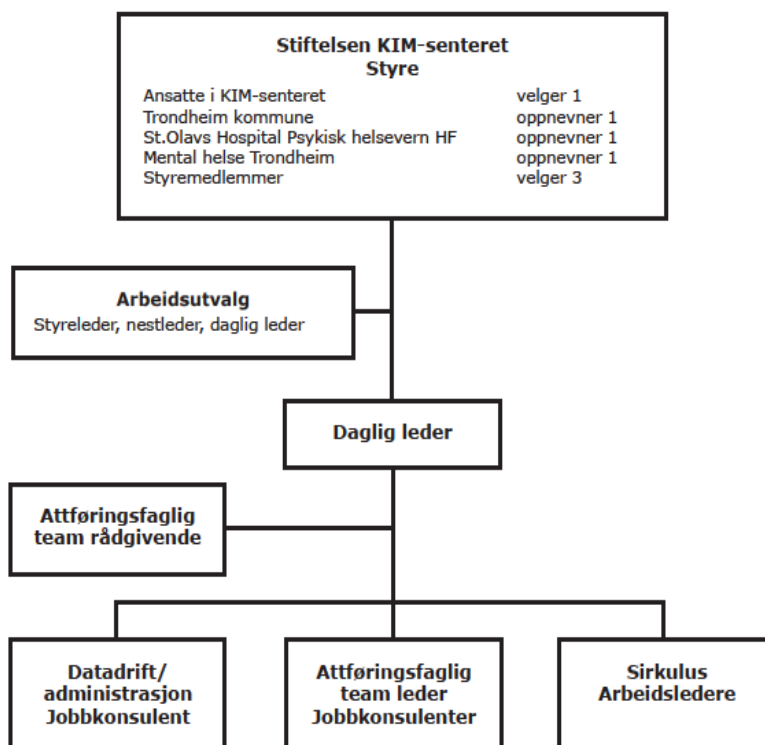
Stiftelsen KIM-senteret
Styre

| | |
|---|---|
| Ansatte i KIM-senteret | velger 1 |
| Trondheim kommune | oppnevner 1 |
| St.Olavs Hospital Psykisk helsevern HF | oppnevner 1 |
| Mental helse Trondheim | oppnevner 1 |
| Styremedlemmer | velger 3 |

Arbeidsutvalg
Styreleder, nestleder, daglig leder

Daglig leder

Attføringsfaglig team rådgivende

Datadrift/ administrasjon Jobbkonsulent

Attføringsfaglig team leder Jobbkonsulenter

Sirkulus Arbeidsledere